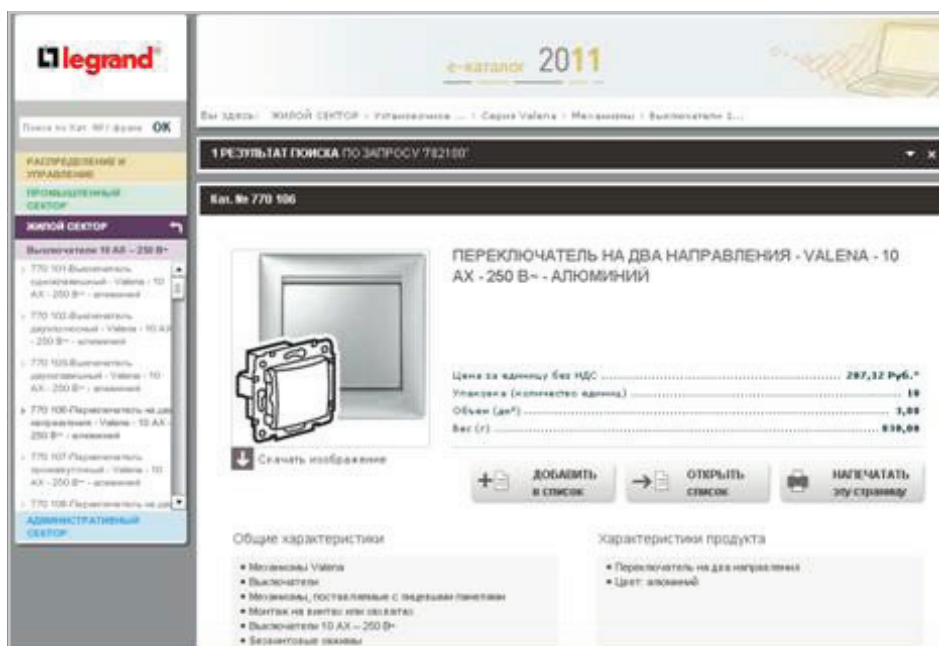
legrand

e-каталог 2011

Поиск по Кат. №/ фразе OK

РАСПРЕДЕЛЕНИЕ И УПРАВЛЕНИЕ

ПРОМЫШЛЕННЫЙ СЕКТОР

ЖИЛОЙ СЕКТОР

Выключатели 10 АХ – 250 В~

770 101 Выключатель одноклавишный - Valena - 10 АХ - 250 В~ - алюминий

770 102 Выключатель двухклавишный - Valena - 10 АХ - 250 В~ - алюминий

770 105 Выключатель одноклавишный - Valena - 10 АХ - 250 В~ - алюминий

770 106 Переключатель на два направления - Valena - 10 АХ - 250 В~ - алюминий

770 107 Переключатель промежуточный - Valena - 10 АХ - 250 В~ - алюминий

770 108 Переключатель на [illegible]

АДМИНИСТРАТИВНЫЙ СЕКТОР

Вы здесь: ЖИЛОЙ СЕКТОР > Установочное ... > Серия Valena > Механизмы > Выключатели 1...

1 РЕЗУЛЬТАТ ПОИСКА ПО ЗАПРОСУ '782100'

Кат. № 770 106

ПЕРЕКЛЮЧАТЕЛЬ НА ДВА НАПРАВЛЕНИЯ - VALENA - 10 АХ - 250 В~ - АЛЮМИНИЙ

Цена за единицу без НДС ........ 207,32 Руб.*
Упаковка (количество единиц) ........ 10
Объем (дм³) ........ 3,00
Вес (г) ........ 830,00

Скачать изображение

ДОБАВИТЬ в список

ОТКРЫТЬ список

НАПЕЧАТАТЬ эту страницу

Общие характеристики

• Механизмы Valena
• Выключатели
• Механизмы, поставляемые с лицевыми панелями
• Монтаж на винтах или лапках
• Выключатели 10 АХ – 250 В~
• Безвинтовые зажимы

Характеристики продукта

• Переключатель на два направления
• Цвет: алюминий